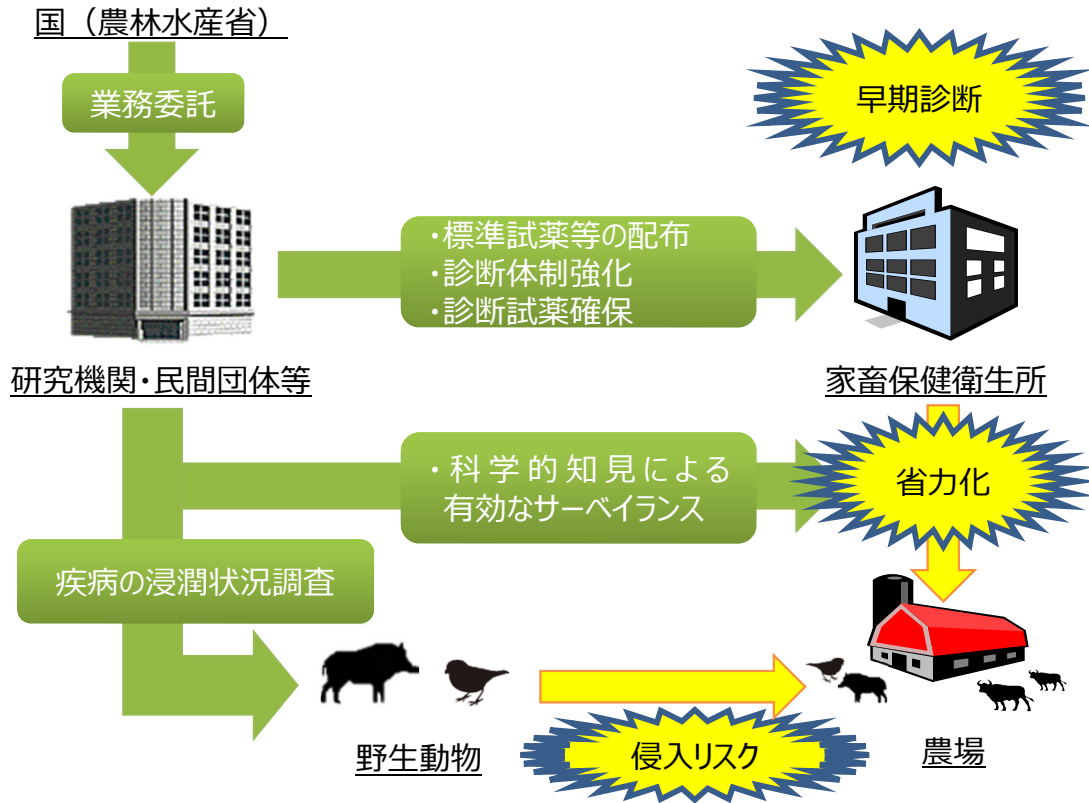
国（農林水産省）

業務委託

早期診断

・標準試薬等の配布
・診断体制強化
・診断試薬確保

研究機関・民間団体等

家畜保健衛生所

・科学的知見による
有効なサーベイランス

省力化

疾病の浸潤状況調査

野生動物

侵入リスク

農場